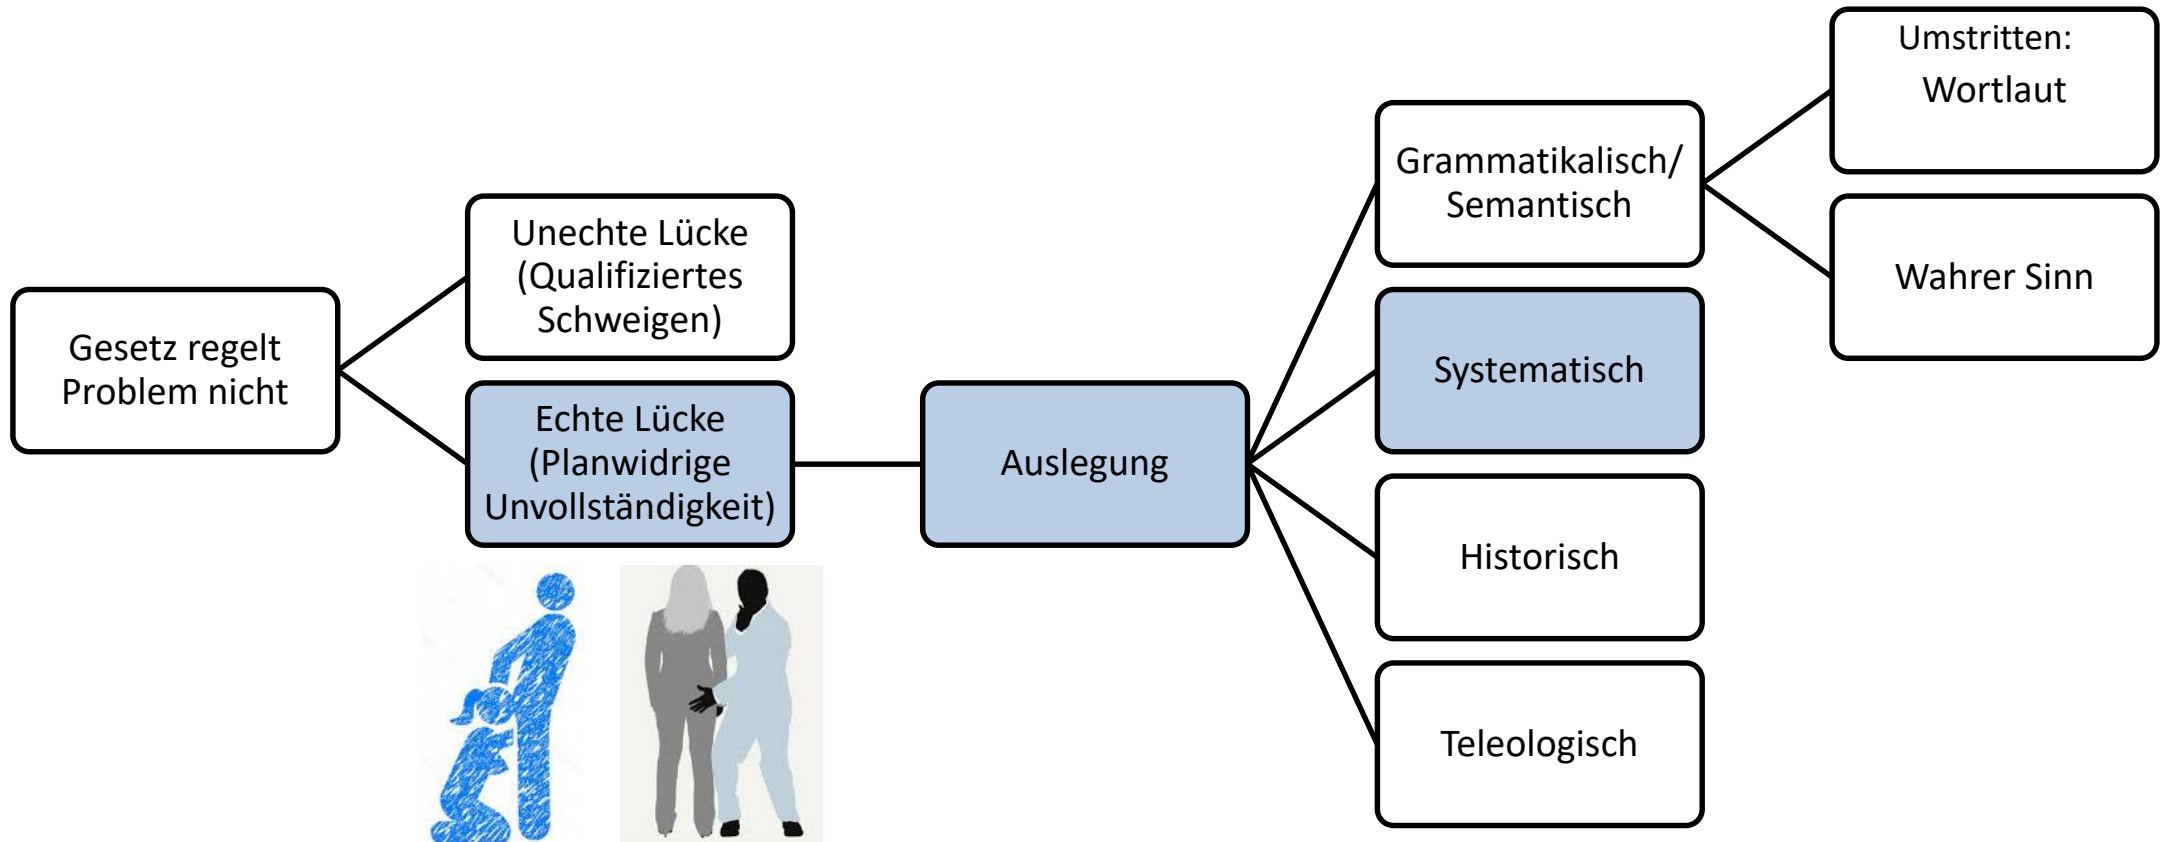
Gesetz regelt Problem nicht

Unechte Lücke (Qualifiziertes Schweigen)

Echte Lücke (Planwidrige Unvollständigkeit)

Auslegung

Grammatikalisch/ Semantisch

Systematisch

Historisch

Teleologisch

Umstritten:
Wortlaut

Wahrer Sinn